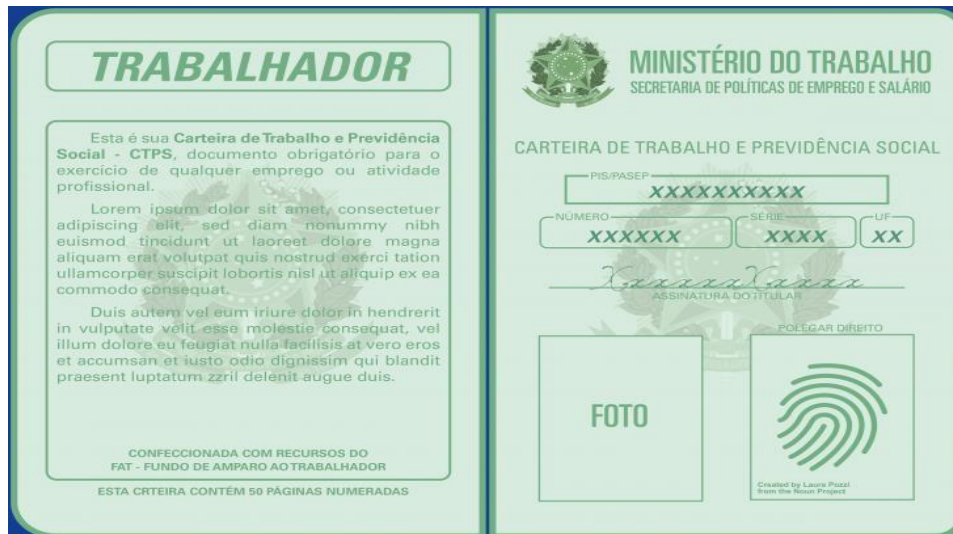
TRABALHADOR

Esta é sua **Carteira de Trabalho e Previdência Social - CTPS**, documento obrigatório para o exercício de qualquer emprego ou atividade profissional.

Lorem ipsum dolor sit amet, consectetuer adipiscing elit, sed diam nonummy nibh euismod tincidunt ut laoreet dolore magna aliquam erat volutpat quis nostrud exerci tation ullamcorper suscipit lobortis nisl ut aliquip ex ea commodo consequat.

Duis autem vel eum iriure dolor in hendrerit in vulputate velit esse molestie consequat, vel illum dolore eu feugiat nulla facilisis at vero eros et accumsan et iusto odio dignissim qui blandit praesent luptatum zzril delenit augue duis.

CONFECCIONADA COM RECURSOS DO FAT - FUNDO DE AMPARO AO TRABALHADOR

ESTA CRTEIRA CONTÉM 50 PÁGINAS NUMERADAS

MINISTÉRIO DO TRABALHO
SECRETARIA DE POLÍTICAS DE EMPREGO E SALÁRIO

CARTEIRA DE TRABALHO E PREVIDÊNCIA SOCIAL

PIS/PASEP
XXXXXXXXXX

NÚMERO
XXXXXX

SÉRIE
XXXX

UF
XX

Xxxxxx Xxxxx
ASSINATURA DO TITULAR

POLEGAR DIREITO

FOTO

Created by Laura Pozzi from the Noun Project